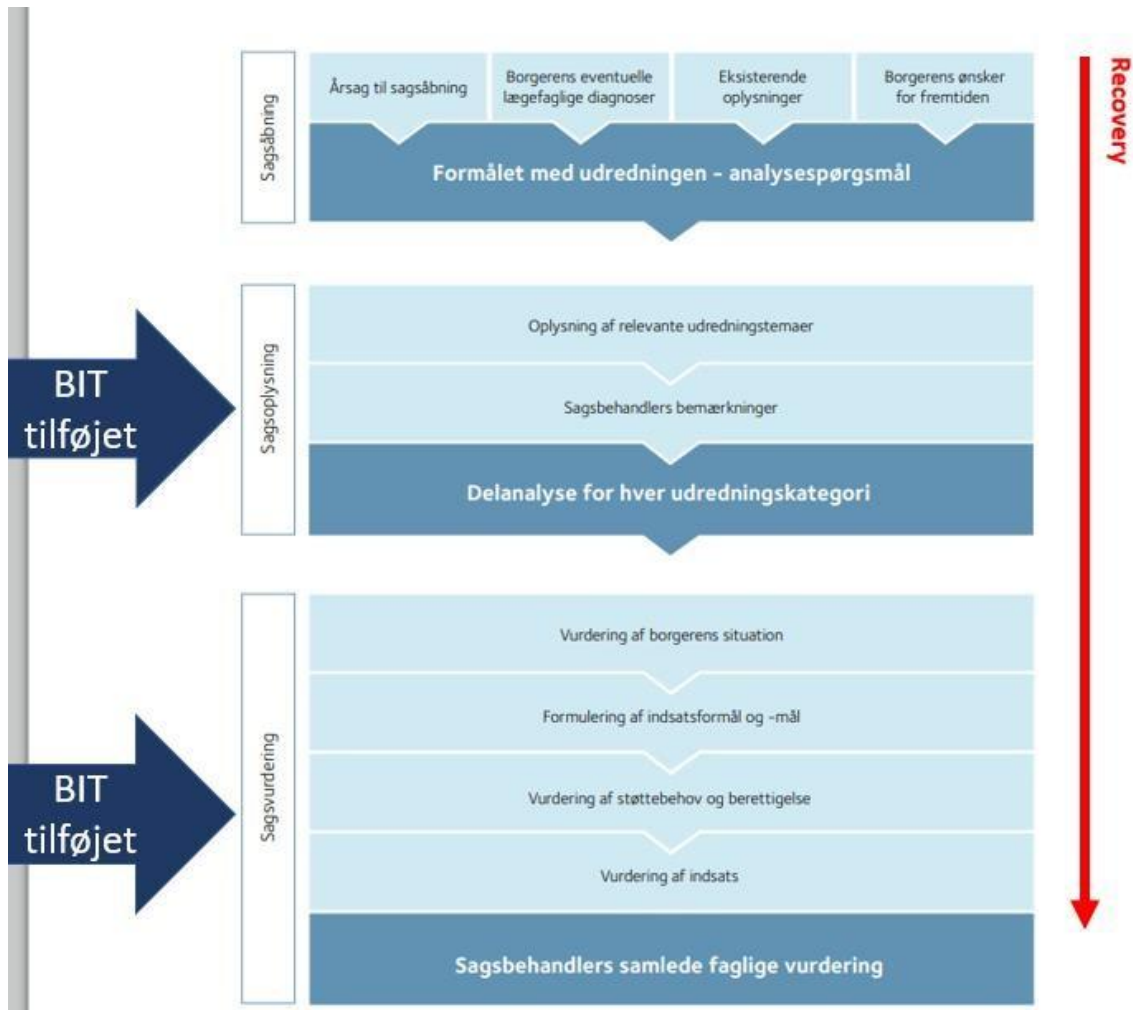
Sagsåbning

Årsag til sagsåbning

Borgerens eventuelle lægefaglige diagnoser

Eksisterende oplysninger

Borgerens ønsker for fremtiden

Formålet med udredningen – analysespørgsmål

Recovery

BIT tilføjet

Sagsoplysning

Oplysning af relevante udredningstemaer

Sagsbehandlers bemærkninger

Delanalyse for hver udredningskategori

BIT tilføjet

Sagsvurdering

Vurdering af borgerens situation

Formulering af indsatsformål og -mål

Vurdering af støttebehov og berettigelse

Vurdering af indsats

Sagsbehandlers samlede faglige vurdering